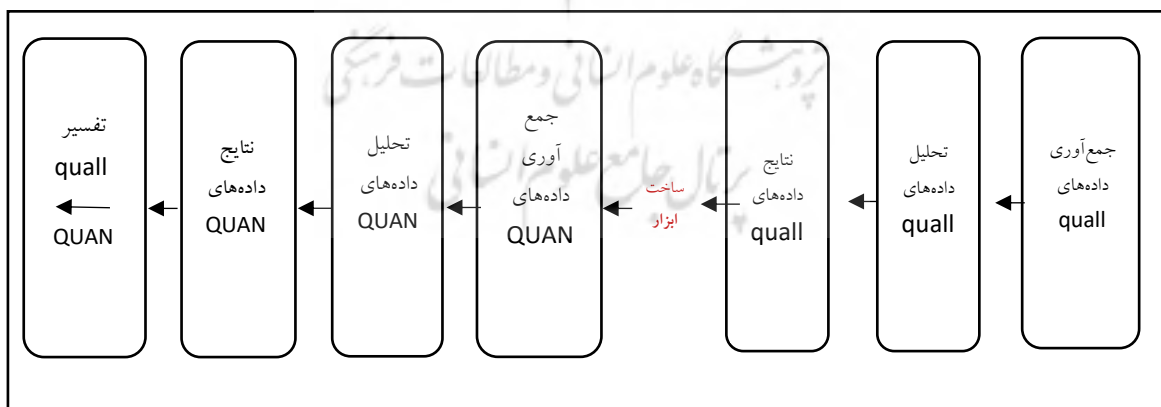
جمع‌آوری داده‌های quall

تحلیل داده‌های quall

نتایج داده‌های quall

ساخت ابزار

جمع آوری داده‌های QUAN

تحلیل داده‌های QUAN

نتایج داده‌های QUAN

تفسیر quall QUAN

پژوهشگاه علوم انسانی و مطالعات فرهنگی
پرتال جامع علوم انسانی